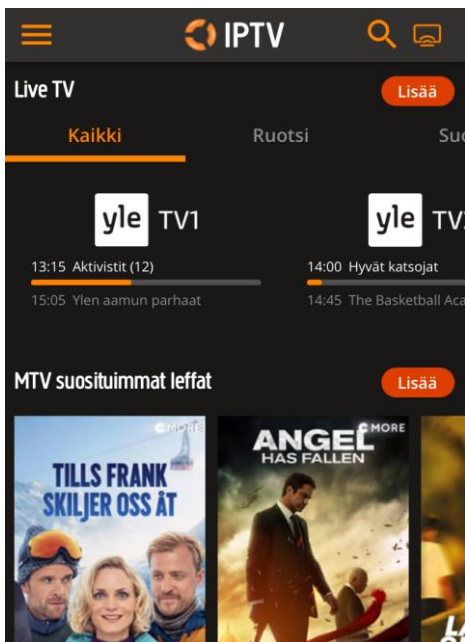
IPTV

Live TV

Lisää

Kaikki

Ruotsi

Su

yle TV1

13:15 Aktivistit (12)

15:05 Ylen aamun parhaat

yle TV

14:00 Hyvät katsojat

14:45 The Basketball Aca

MTV suosituimmat leffat

Lisää

C MORE

TILLS FRANK SKILJER OSS ÅT

ANGEL HAS FALLEN

C MORE